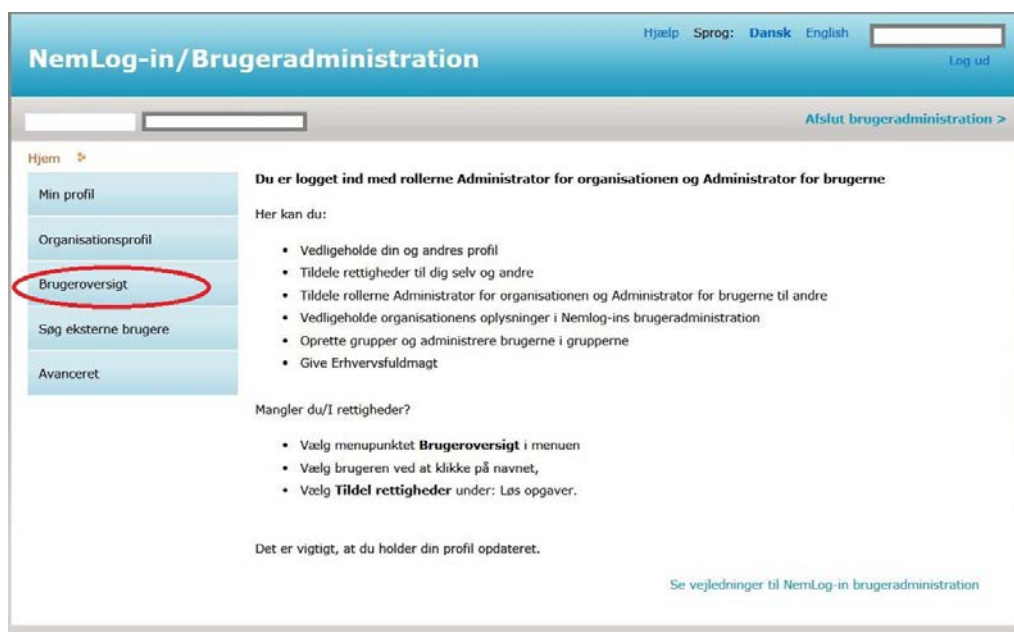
NemLog-in/Brugeradministration

Hjælp Sprog: Dansk English

Log ud

Afslut brugeradministration >

Hjem

Min profil

Organisationsprofil

Brugeroversigt

Søg eksterne brugere

Avanceret

Du er logget ind med rollerne Administrator for organisationen og Administrator for brugerne

Her kan du:

- Vedligeholde din og andres profil
- Tildele rettigheder til dig selv og andre
- Tildele rollerne Administrator for organisationen og Administrator for brugerne til andre
- Vedligeholde organisationens oplysninger i Nemlog-ins brugeradministration
- Oprette grupper og administrere brugerne i grupperne
- Give Erhvervsfuldmagt

Mangler du/I rettigheder?

- Vælg menupunktet **Brugeroversigt** i menuen
- Vælg brugeren ved at klikke på navnet,
- Vælg **Tildel rettigheder** under: Løs opgaver.

Det er vigtigt, at du holder din profil opdateret.

Se vejledninger til NemLog-in brugeradministration